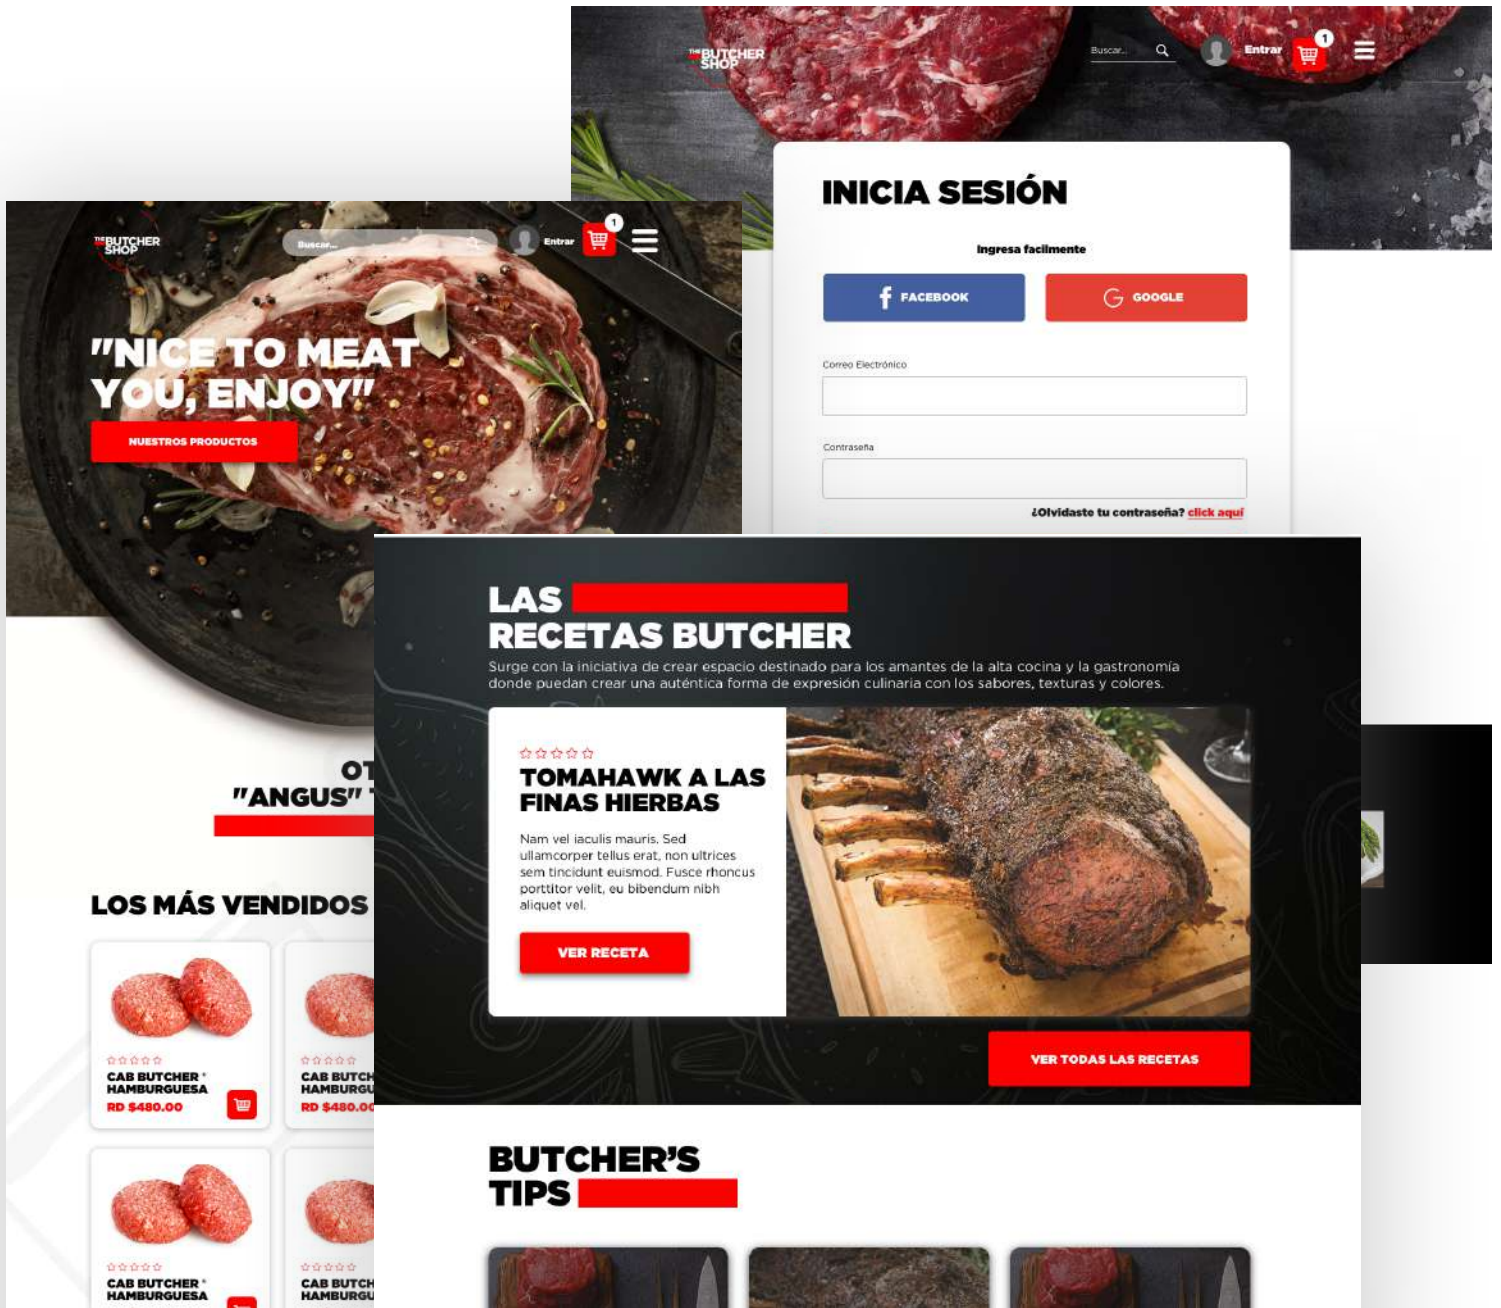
THE BUTCHER SHOP

Buscar...

Entrar

1

INICIA SESIÓN

Ingresa facilmente

FACEBOOK

GOOGLE

Correo Electrónico

Contraseña

¿Olvidaste tu contraseña? click aquí

THE BUTCHER SHOP

Buscar...

Entrar

1

"NICE TO MEAT YOU, ENJOY"

NUESTROS PRODUCTOS

OT

"ANGUS"

LOS MÁS VENDIDOS

CAB BUTCHER HAMBURGUESA

RD $480.00

CAB BUTCH HAMBURGU

RD $480.0

CAB BUTCHER HAMBURGUESA

CAB BUTCH HAMBURGU

LAS RECETAS BUTCHER

Surge con la iniciativa de crear espacio destinado para los amantes de la alta cocina y la gastronomía donde puedan crear una auténtica forma de expresión culinaria con los sabores, texturas y colores.

TOMAHAWK A LAS FINAS HIERBAS

Nam vel iaculis mauris. Sed ullamcorper tellus erat, non ultrices sem tincidunt euismod. Fusce rhoncus porttitor velit, eu bibendum nibh aliquet vel.

VER RECETA

VER TODAS LAS RECETAS

BUTCHER'S TIPS